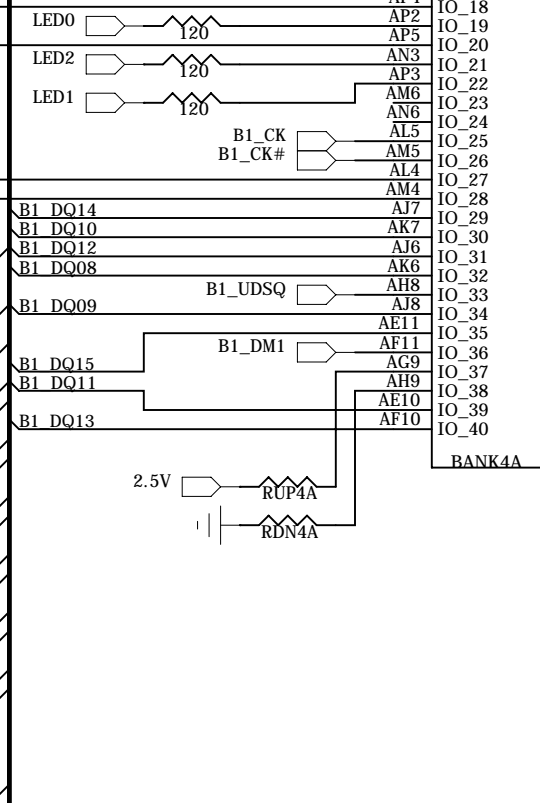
AP4
LED0
120
AP2
AP5
LED2
120
AN3
AP3
LED1
120
AM6
AN6
B1_CK
AL5
B1_CK#
AM5
AL4
AM4
B1_DQ14
AJ7
B1_DQ10
AK7
B1_DQ12
AJ6
B1_DQ08
AK6
B1_UDSQ
AH8
B1_DQ09
AJ8
AE11
B1_DM1
AF11
B1_DQ15
AG9
B1_DQ11
AH9
AE10
B1_DQ13
AF10
IO_18
IO_19
IO_20
IO_21
IO_22
IO_23
IO_24
IO_25
IO_26
IO_27
IO_28
IO_29
IO_30
IO_31
IO_32
IO_33
IO_34
IO_35
IO_36
IO_37
IO_38
IO_39
IO_40
BANK4A
2.5V
RUP4A
RDN4A